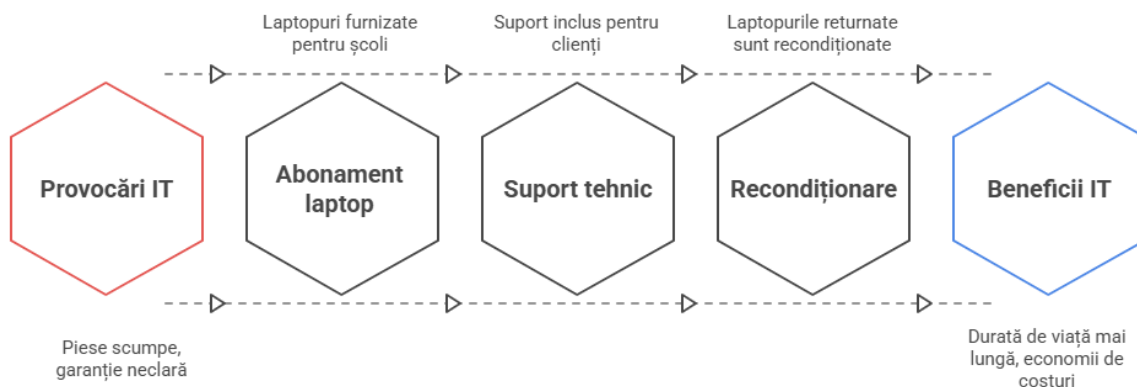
Laptopuri furnizate pentru școli

Suport inclus pentru clienți

Laptopurile returnate sunt recondiționate

Provocări IT

Abonament laptop

Suport tehnic

Recondiționare

Beneficii IT

Piese scumpe, garanție neclară

Durată de viață mai lungă, economii de costuri